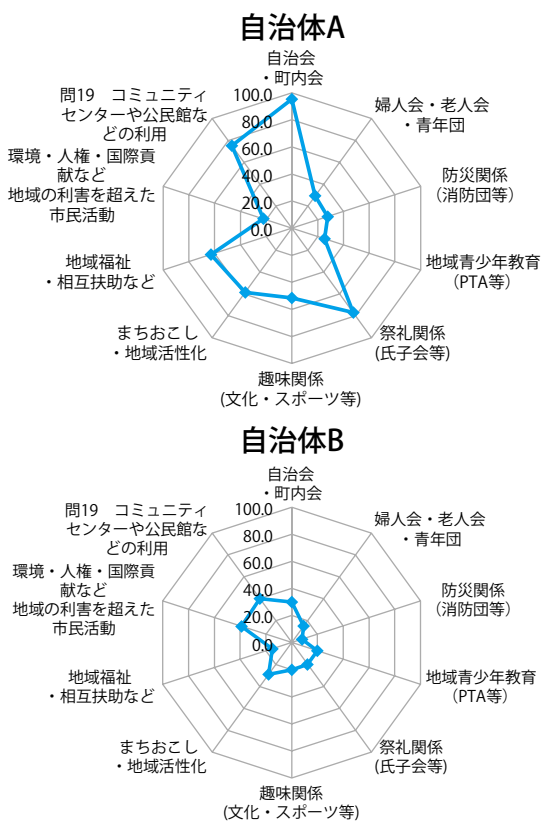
自治体A

自治会・町内会

100.0
80.0
60.0
40.0
20.0
0.0

婦人会・老人会・青年団

防災関係（消防団等）

地域青少年教育（PTA等）

祭礼関係（氏子会等）

趣味関係（文化・スポーツ等）

まちおこし・地域活性化

地域福祉・相互扶助など

環境・人権・国際貢献など地域の利害を超えた市民活動

問19　コミュニティセンターや公民館などの利用

自治体B

自治会・町内会

100.0
80.0
60.0
40.0
20.0
0.0

婦人会・老人会・青年団

防災関係（消防団等）

地域青少年教育（PTA等）

祭礼関係（氏子会等）

趣味関係（文化・スポーツ等）

まちおこし・地域活性化

地域福祉・相互扶助など

環境・人権・国際貢献など地域の利害を超えた市民活動

問19　コミュニティセンターや公民館などの利用